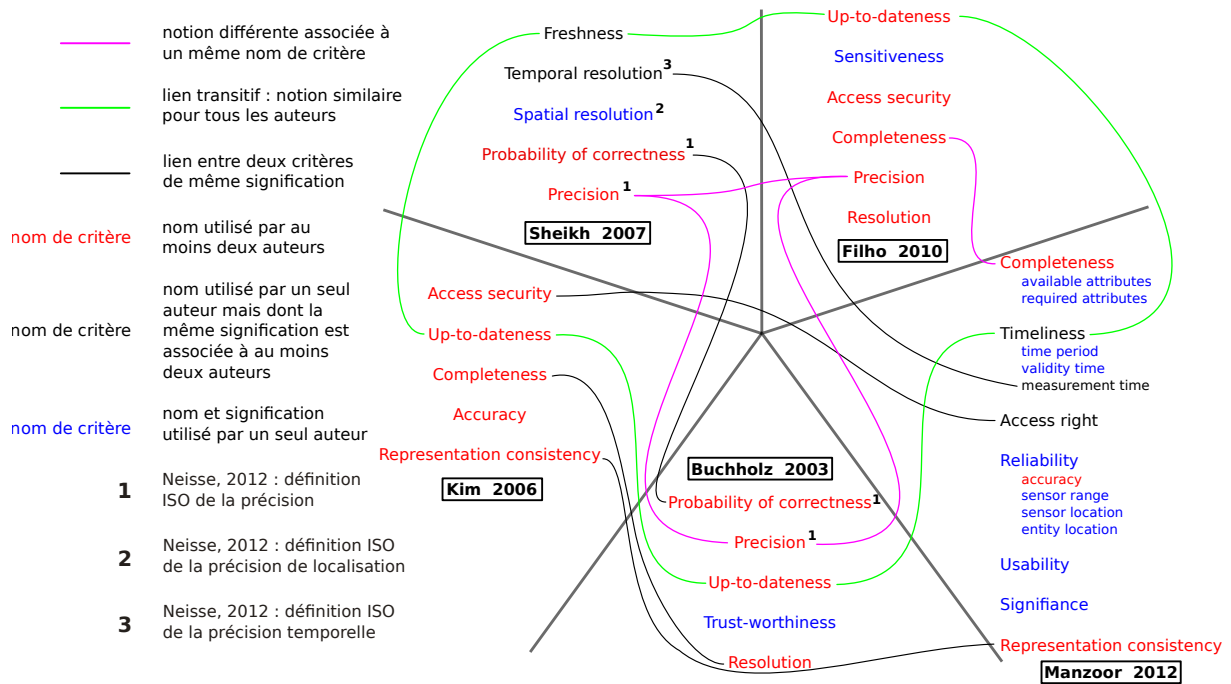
notion différente associée à un même nom de critère

lien transitif : notion similaire pour tous les auteurs

lien entre deux critères de même signification

nom de critère
nom utilisé par au moins deux auteurs

nom de critère
nom utilisé par un seul auteur mais dont la même signification est associée à au moins deux auteurs

nom de critère
nom et signification utilisé par un seul auteur

1
Neisse, 2012 : définition ISO de la précision

2
Neisse, 2012 : définition ISO de la précision de localisation

3
Neisse, 2012 : définition ISO de la précision temporelle

Freshness
Temporal resolution$^3$
Spatial resolution$^2$
Probability of correctness$^1$
Precision$^1$
Sheikh 2007

Up-to-dateness
Sensitiveness
Access security
Completeness
Precision
Resolution
Filho 2010

Access security
Up-to-dateness
Completeness
Accuracy
Representation consistency
Kim 2006

Buchholz 2003
Probability of correctness$^1$
Precision$^1$
Up-to-dateness
Trust-worthiness
Resolution

Completeness
available attributes
required attributes
Timeliness
time period
validity time
measurement time
Access right
Reliability
accuracy
sensor range
sensor location
entity location
Usability
Signifiance
Representation consistency
Manzoor 2012